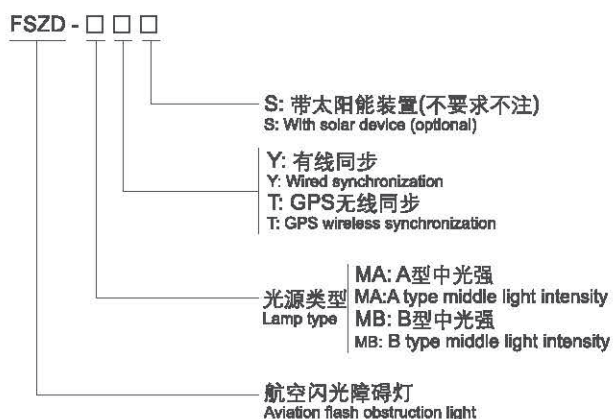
FSZD - □ □ □

S: 带太阳能装置(不要求不注)
S: With solar device (optional)

Y: 有线同步
Y: Wired synchronization
T: GPS无线同步
T: GPS wireless synchronization

光源类型
Lamp type
MA: A型中光强
MA:A type middle light intensity
MB: B型中光强
MB: B type middle light intensity

航空闪光障碍灯
Aviation flash obstruction light